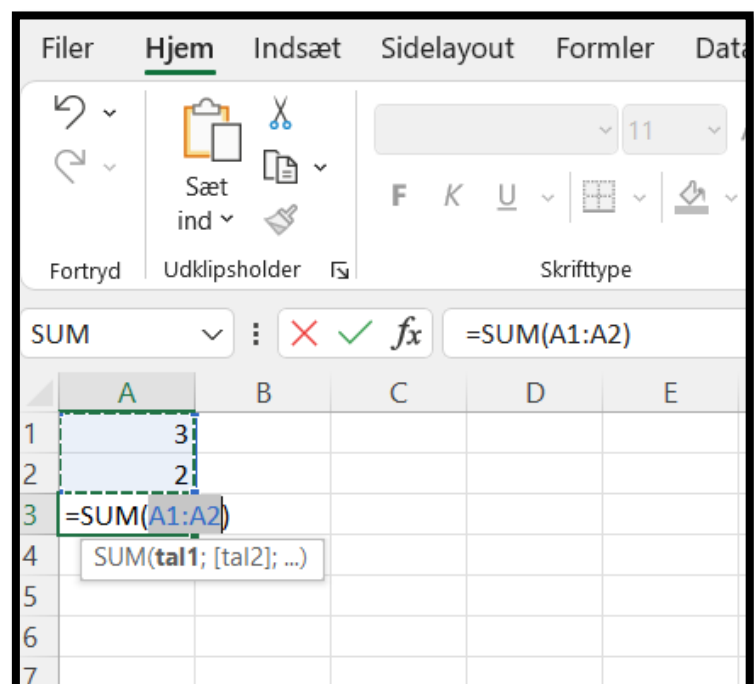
Filer Hjem Indsæt Sidelayout Formler Data

Sæt ind

Fortryd Udklipsholder Skrifttype

11

F K U

SUM

$f x$ =SUM(A1:A2)

| | A | B | C | D | E |
|---|---|---|---|---|---|
| 1 | 3 | | | | |
| 2 | 2 | | | | |
| 3 | =SUM(A1:A2) | | | | |
| 4 | SUM(**tal1**; [tal2]; ...) | | | | |
| 5 | | | | | |
| 6 | | | | | |
| 7 | | | | | |